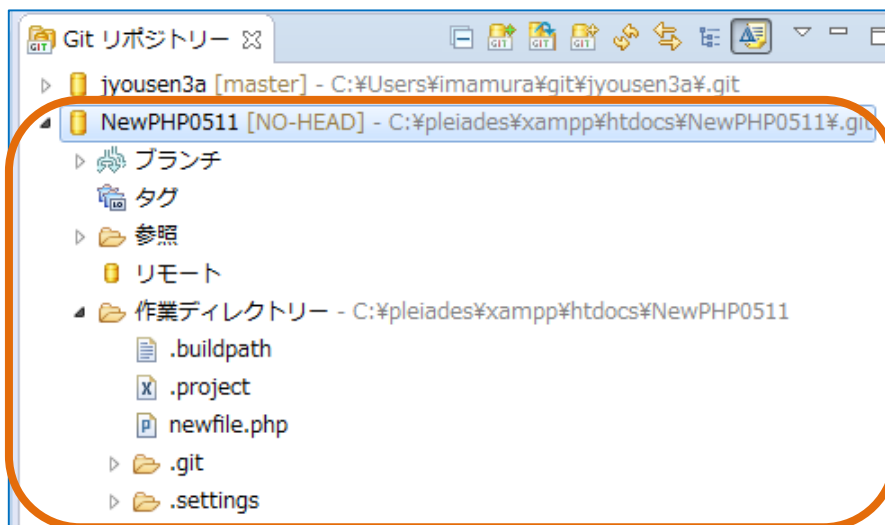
Git リポジトリー ⊠

jyousen3a [master] - C:¥Users¥imamura¥git¥jyousen3a¥.git
NewPHP0511 [NO-HEAD] - C:¥pleiades¥xampp¥htdocs¥NewPHP0511¥.git
ブランチ
タグ
参照
リモート
作業ディレクトリー - C:¥pleiades¥xampp¥htdocs¥NewPHP0511
.buildpath
.project
newfile.php
.git
.settings